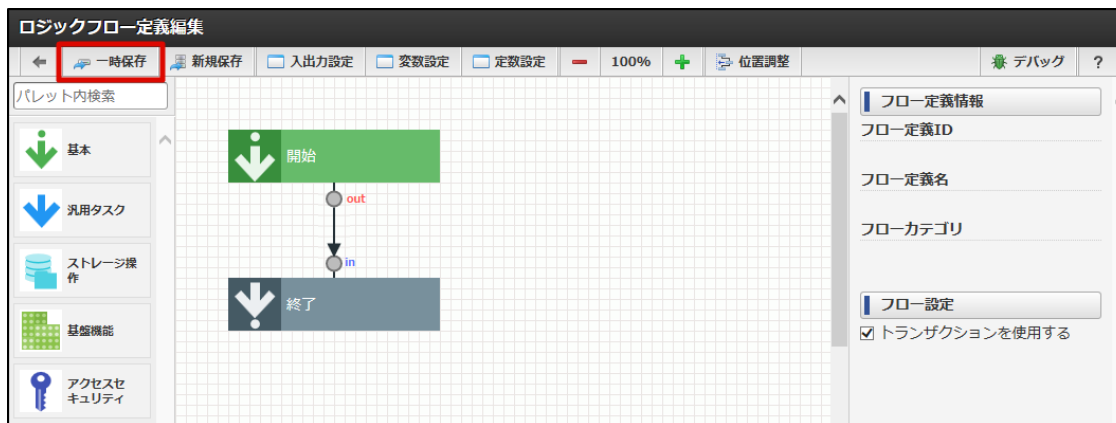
ロジックフロー定義編集

一時保存 新規保存 入出力設定 変数設定 定数設定 100% 位置調整 デバッグ ?

パレット内検索

基本

汎用タスク

ストレージ操作

基盤機能

アクセスセキュリティ

開始

out

in

終了

フロー定義情報

フロー定義ID

フロー定義名

フローカテゴリ

フロー設定

トランザクションを使用する